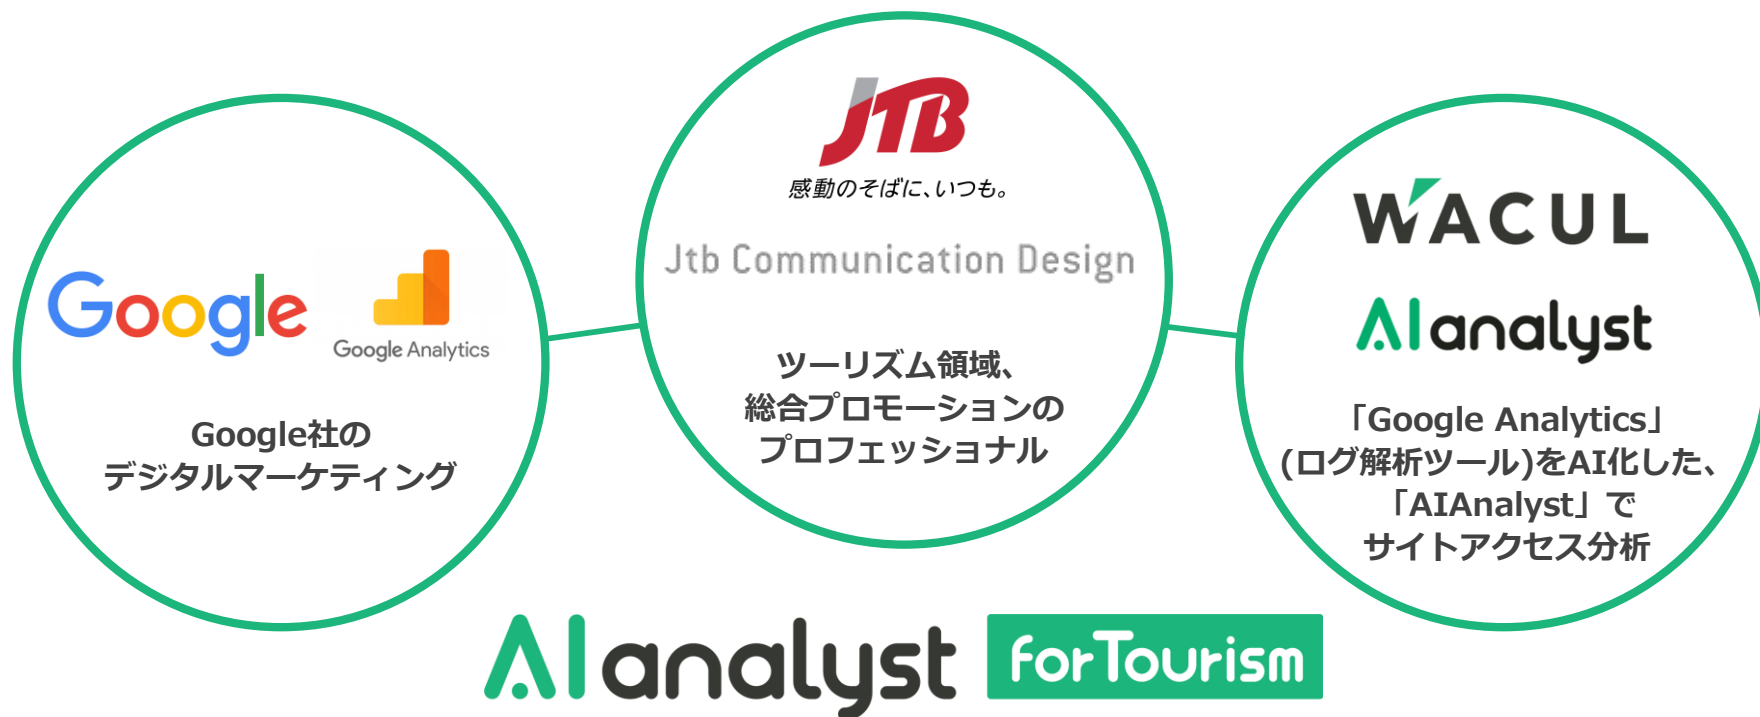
Google

Google Analytics

Google社の
デジタルマーケティング

JTB
感動のそばに、いつも。

Jtb Communication Design

ツーリズム領域、
総合プロモーションの
プロフェッショナル

WACUL

AIanalyst

「Google Analytics」
(ログ解析ツール)をAI化した、
「AIAnalyst」で
サイトアクセス分析

AIanalyst forTourism